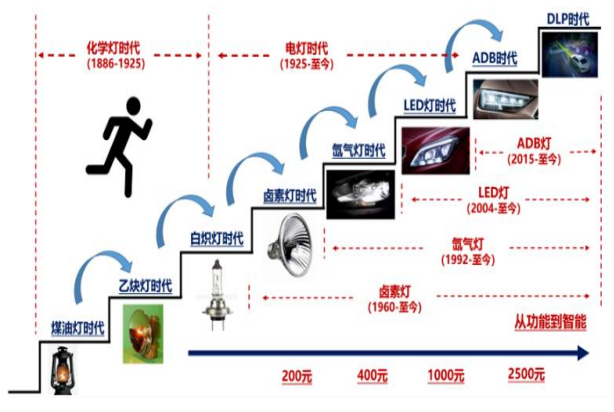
化学灯时代
(1886-1925)

电灯时代
(1925-至今)

DLP时代

ADB时代

LED灯时代

氙气灯时代

卤素灯时代

白炽灯时代

乙炔灯时代

煤油灯时代

ADB灯
(2015-至今)

LED灯
(2004-至今)

氙气灯
(1992-至今)

卤素灯
(1960-至今)

从功能到智能

200元
400元
1000元
2500元